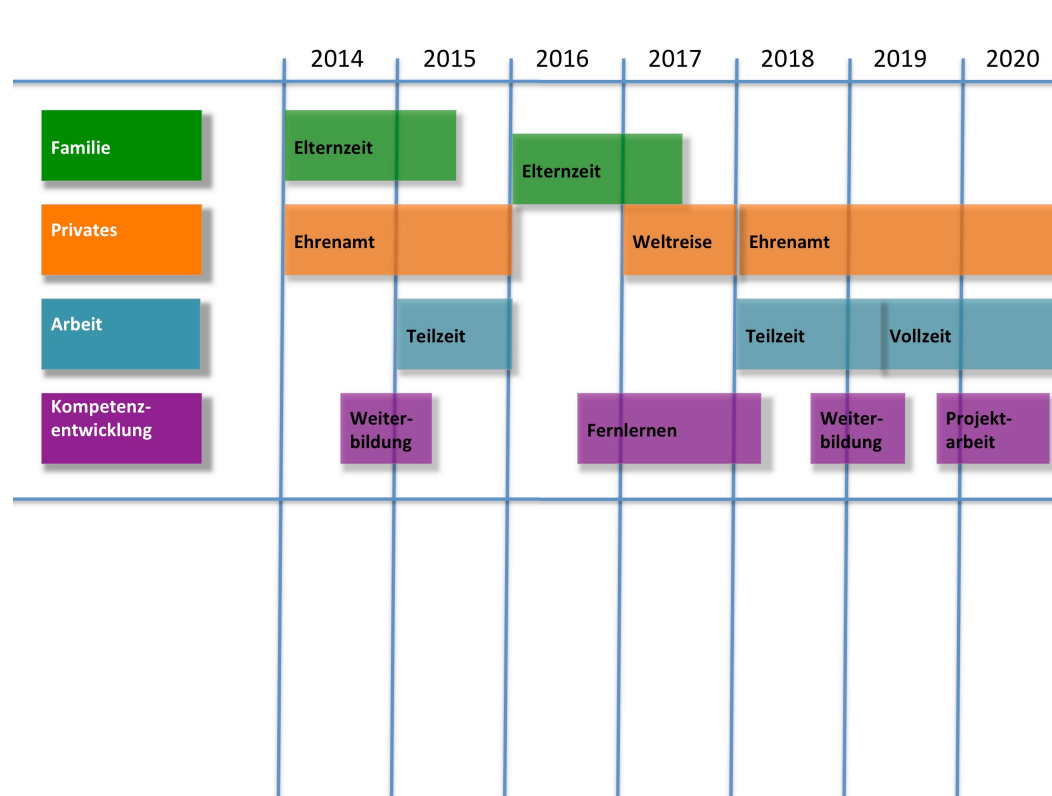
2014 2015 2016 2017 2018 2019 2020

Familie

Elternzeit

Elternzeit

Privates

Ehrenamt

Weltreise

Ehrenamt

Arbeit

Teilzeit

Teilzeit

Vollzeit

Kompetenzentwicklung

Weiterbildung

Fernlernen

Weiterbildung

Projektarbeit